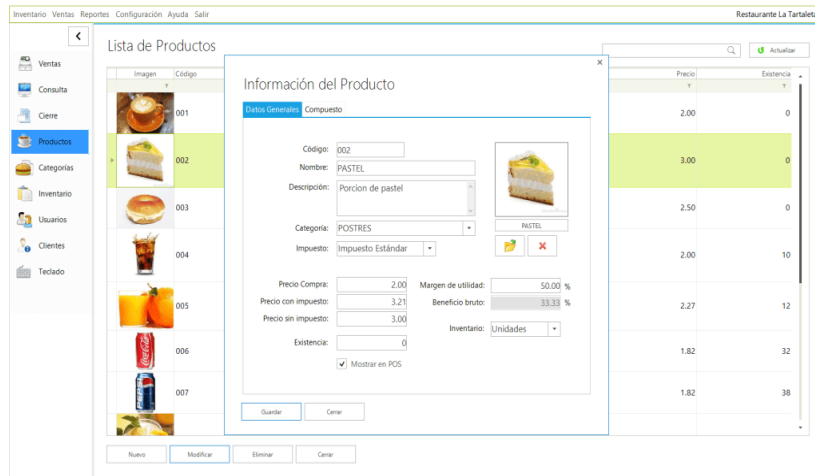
Inventario Ventas Reportes Configuración Ayuda Salir

Restaurante La Tartaleta

Ventas
Consulta
Cierre
Productos
Categorias
Inventario
Usuarios
Clientes
Teclado

Lista de Productos

Actualizar

| Imagen | Código | Precio | Existencia |
|---|---|---|---|
| | 001 | 2.00 | 0 |
| | 002 | 3.00 | 0 |
| | 003 | 2.50 | 0 |
| | 004 | 2.00 | 10 |
| | 005 | 2.27 | 12 |
| | 006 | 1.82 | 32 |
| | 007 | 1.82 | 38 |

Información del Producto

Datos Generales
Compuesto

Código: 002
Nombre: PASTEL
Descripción: Porcion de pastel
Categoría: POSTRES
Impuesto: Impuesto Estándar

PASTEL

Precio Compra: 2.00
Precio con impuesto: 3.21
Precio sin impuesto: 3.00
Existencia: 0
Mostrar en POS

Margen de utilidad: 50.00 %
Beneficio bruto: 33.33 %
Inventario: Unidades

Guardar
Cerrar

Nuevo
Modificar
Eliminar
Cerrar